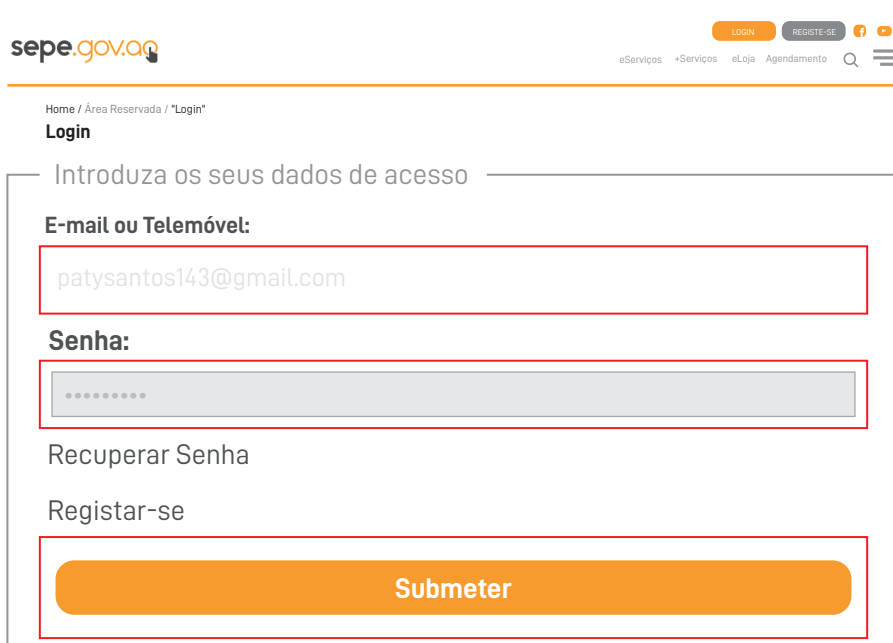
sepe.gov.ao

LOGIN REGISTE-SE

eServiços +Serviços eLoja Agendamento

Home / Área Reservada / "Login"

Login

Introduza os seus dados de acesso

E-mail ou Telemóvel:

patysantos143@gmail.com

Senha:

•••••••••

Recuperar Senha

Registar-se

Submeter